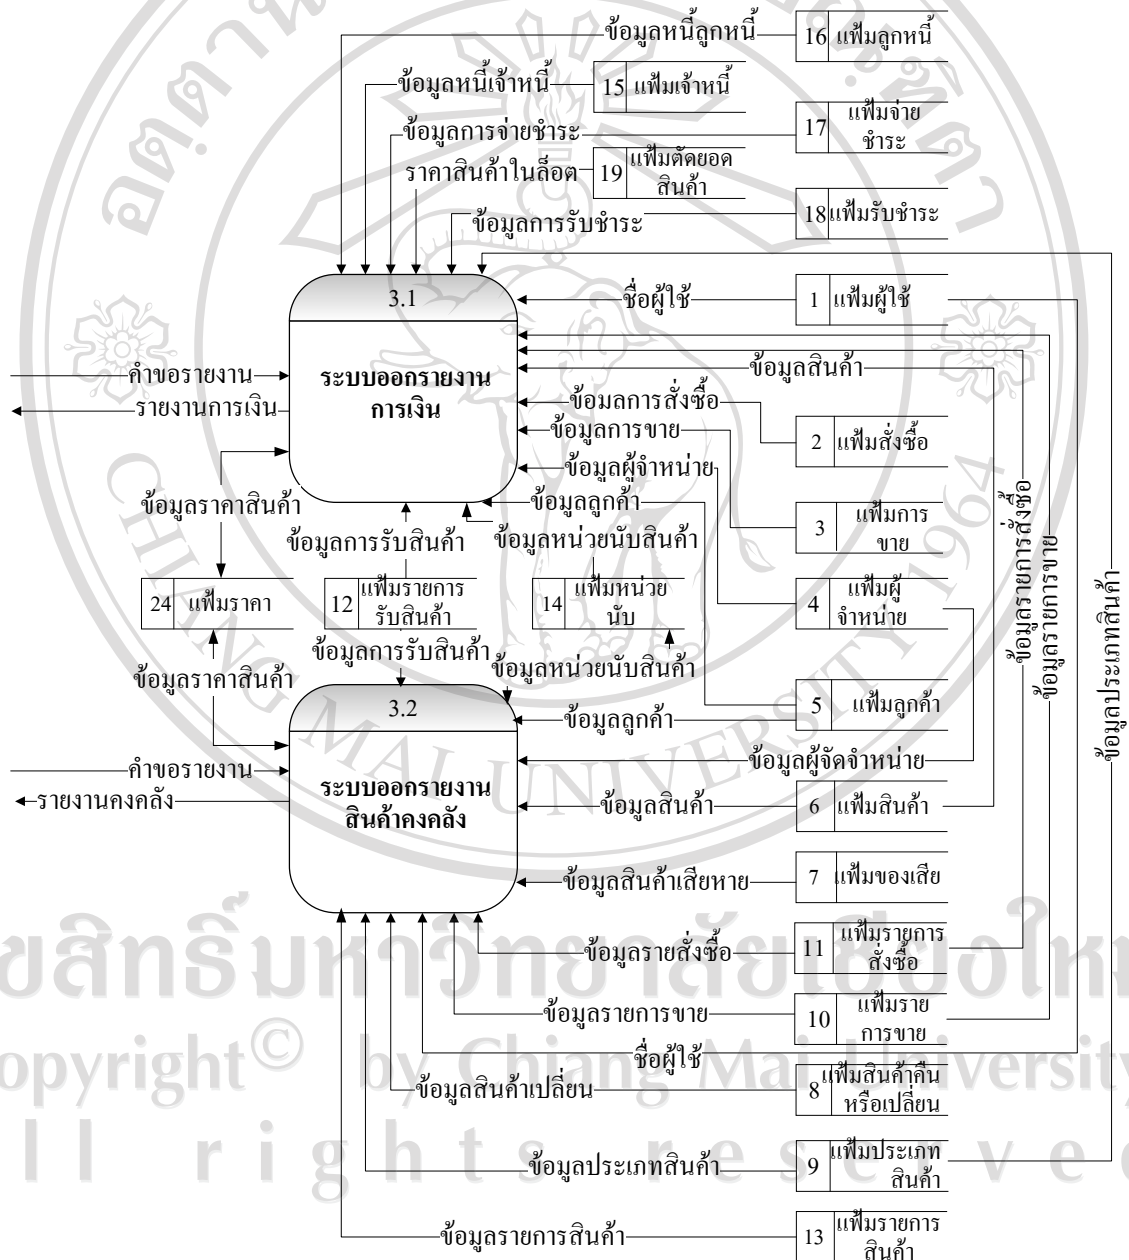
ข้อมูลหนี้ลูกหนี้
16 แฟ้มลูกหนี้
ข้อมูลหนี้เจ้าหนี้
15 แฟ้มเจ้าหนี้
ข้อมูลการจ่ายชำระ
17 แฟ้มจ่ายชำระ
ราคาสินค้าในล็อต
19 แฟ้มตัดยอดสินค้า
18 แฟ้มรับชำระ
ข้อมูลการรับชำระ

3.1
ระบบออกรายงานการเงิน

ชื่อผู้ใช้
1 แฟ้มผู้ใช้
คำขอรายงาน
รายงานการเงิน
ข้อมูลสินค้า
ข้อมลการสั่งซื้อ
ข้อมูลการขาย
2 แฟ้มสั่งซื้อ
ข้อมูลผู้จำหน่าย
ข้อมูลลูกค้า
3 แฟ้มการขาย
ข้อมูลราคาสินค้า
ข้อมูลการรับสินค้า
ข้อมูลหน่วยนับสินค้า
ข้อมูลรายการสั่งซื้อ
ข้อมูลรายการขาย
ข้อมูลประเภทสินค้า
24 แฟ้มราคา
12 แฟ้มรายการรับสินค้า
14 แฟ้มหน่วยนับ
4 แฟ้มผู้จำหน่าย
ข้อมูลการรับสินค้า
ข้อมูลหน่วยนับสินค้า
ข้อมูลราคาสินค้า

3.2
ระบบออกรายงานสินค้าคงคลัง

ข้อมูลลูกค้า
5 แฟ้มลูกค้า
คำขอรายงาน
รายงานคงคลัง
ข้อมูลผู้จัดจำหน่าย
ข้อมูลสินค้า
6 แฟ้มสินค้า
ข้อมูลสินค้าเสียหาย
7 แฟ้มของเสีย
ข้อมูลรายสั่งซื้อ
11 แฟ้มรายการสั่งซื้อ
ข้อมูลรายการขาย
10 แฟ้มรายการขาย
ชื่อผู้ใช้
ข้อมูลสินค้าเปลี่ยน
8 แฟ้มสินค้าคืนหรือเปลี่ยน
ข้อมูลประเภทสินค้า
9 แฟ้มประเภทสินค้า
ข้อมูลรายการสินค้า
13 แฟ้มรายการสินค้า

ลิขสิทธิ์มหาวิทยาลัยเชียงใหม่
Copyright© by Chiang Mai University
All rights reserved